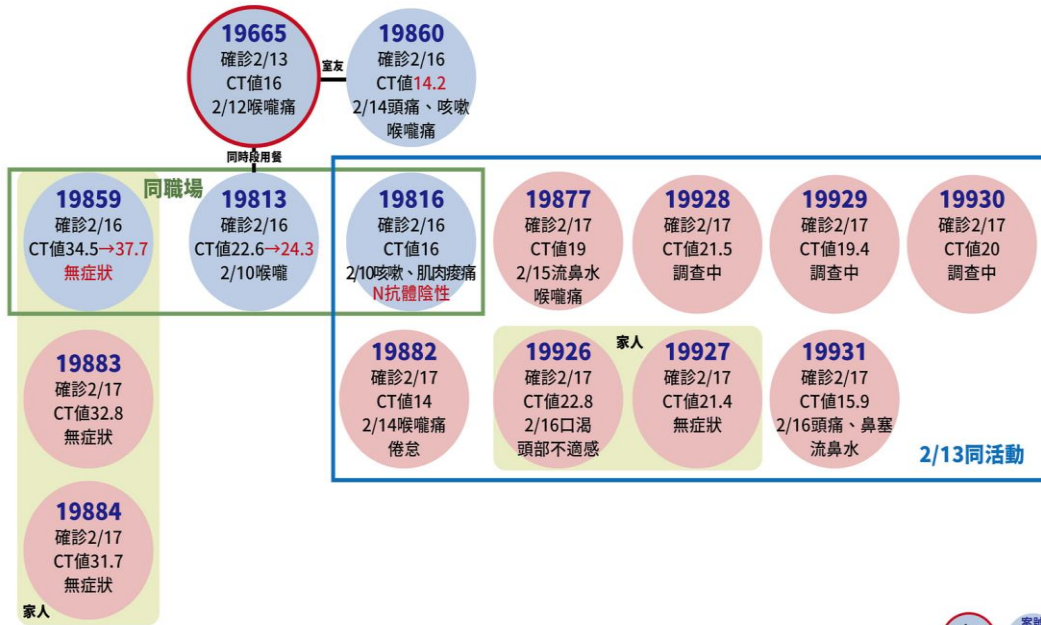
19665
確診2/13
CT值16
2/12喉嚨痛

室友

19860
確診2/16
CT值14.2
2/14頭痛、咳嗽
喉嚨痛

同時段用餐

同職場

19859
確診2/16
CT值34.5→37.7
無症狀

19813
確診2/16
CT值22.6→24.3
2/10喉嚨

19816
確診2/16
CT值16
2/10咳嗽、肌肉痠痛
N抗體陰性

19877
確診2/17
CT值19
2/15流鼻水
喉嚨痛

19928
確診2/17
CT值21.5
調查中

19929
確診2/17
CT值19.4
調查中

19930
確診2/17
CT值20
調查中

19883
確診2/17
CT值32.8
無症狀

19882
確診2/17
CT值14
2/14喉嚨痛
倦怠

家人

19926
確診2/17
CT值22.8
2/16口渴
頭部不適感

19927
確診2/17
CT值21.4
無症狀

19931
確診2/17
CT值15.9
2/16頭痛、鼻塞
流鼻水

2/13同活動

19884
確診2/17
CT值31.7
無症狀

家人